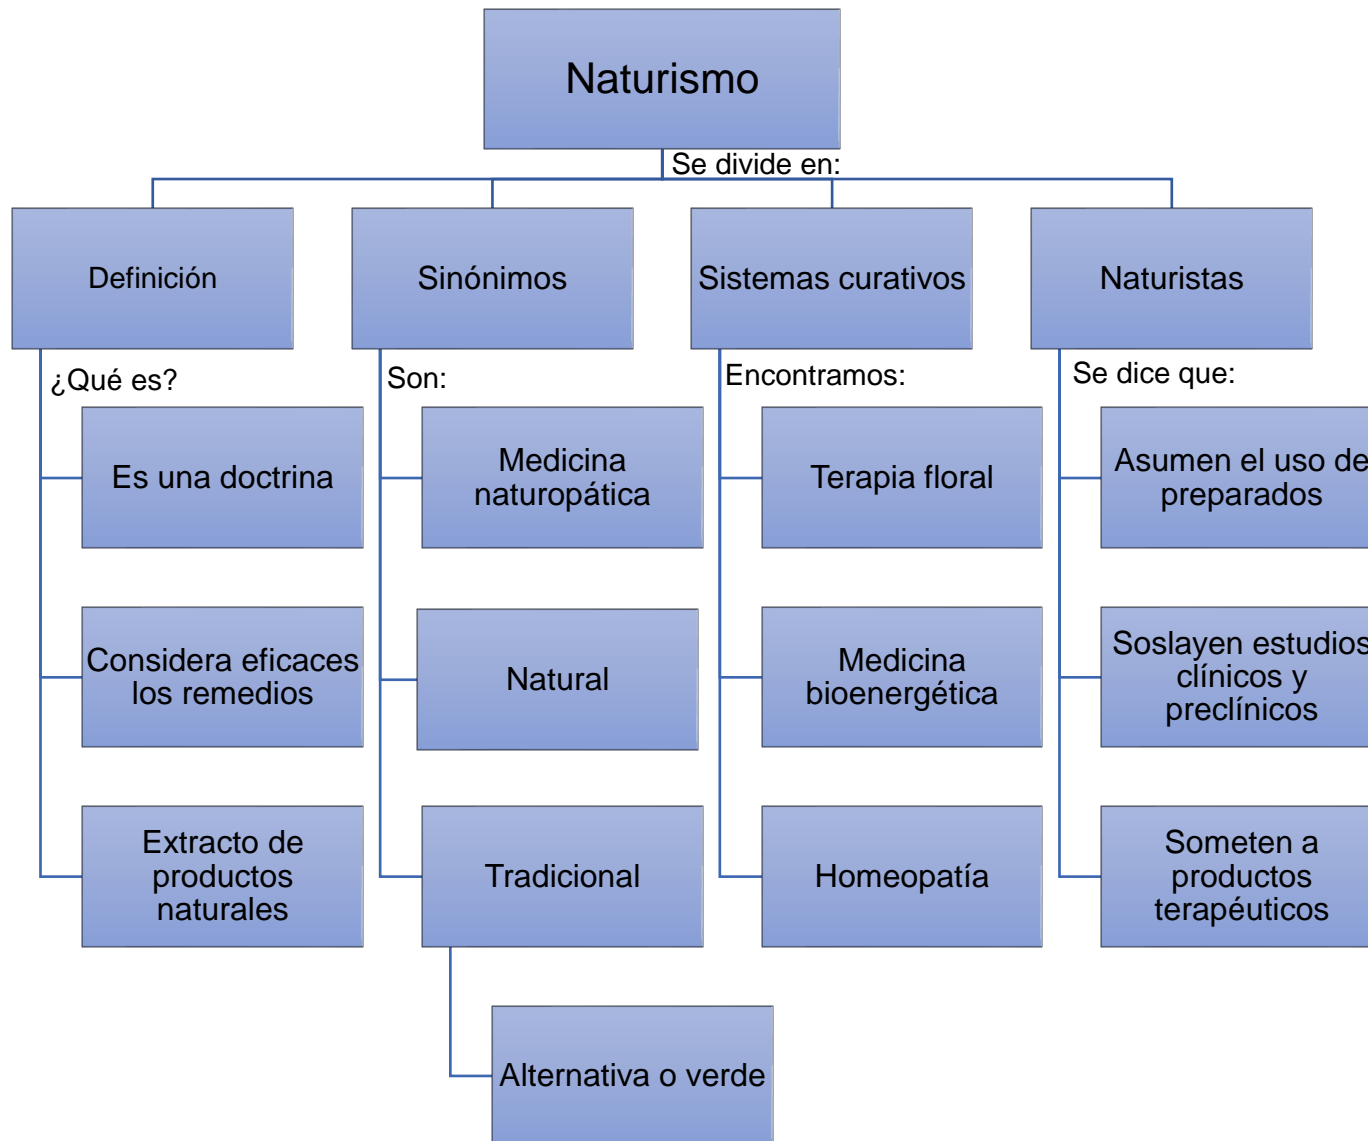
Naturismo

Se divide en:

Definición

¿Qué es?

Es una doctrina

Considera eficaces los remedios

Extracto de productos naturales

Sinónimos

Son:

Medicina naturopática

Natural

Tradicional

Alternativa o verde

Sistemas curativos

Encontramos:

Terapia floral

Medicina bioenergética

Homeopatía

Naturistas

Se dice que:

Asumen el uso de preparados

Soslayen estudios clínicos y preclínicos

Someten a productos terapéuticos